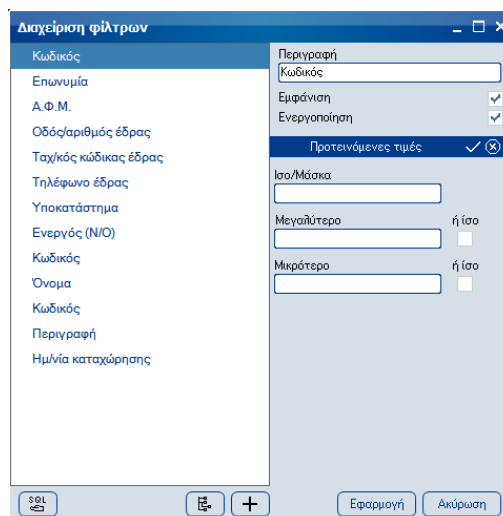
Διαχείριση φίλτρων

Κωδικός
Επωνυμία
Α.Φ.Μ.
Οδός/αριθμός έδρας
Ταχ/κός κώδικας έδρας
Τηλέφωνο έδρας
Υποκατάστημα
Ενεργός (N/O)
Κωδικός
Όνομα
Κωδικός
Περιγραφή
Ημ/νία καταχώρησης

Περιγραφή
Κωδικός
Εμφάνιση
Ενεργοποίηση
Προτεινόμενες τιμές
Ισο/Μάσκα
Μεγαλύτερο
ή ίσο
Μικρότερο
ή ίσο

SQL
Εφαρμογή
Ακύρωση